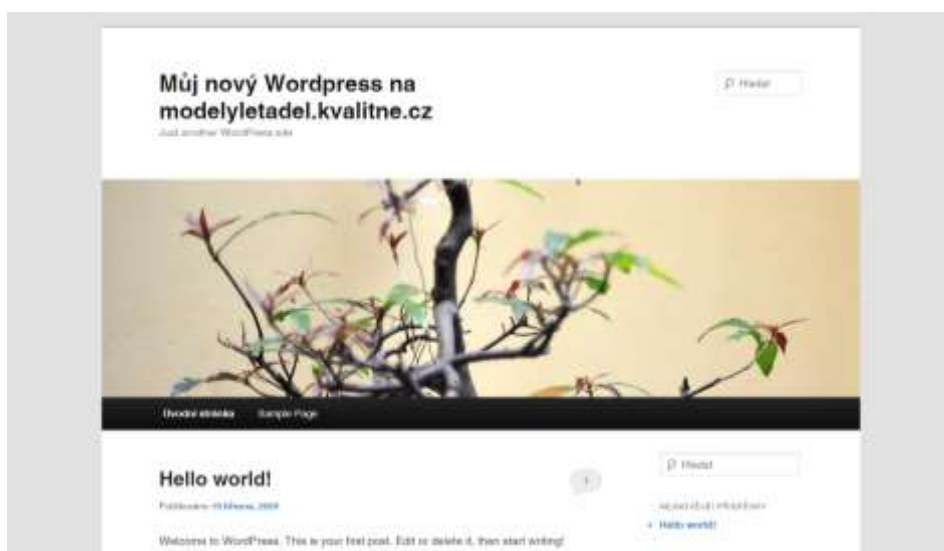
Můj nový Wordpress na modelyletadel.kvalitne.cz

Just another WordPress site

Hledat

Úvodní stránka Sample Page

Hello world!

1

Publikováno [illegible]

Welcome to WordPress. This is your first post. Edit or delete it, then start writing!

Hledat

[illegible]

Hello world!